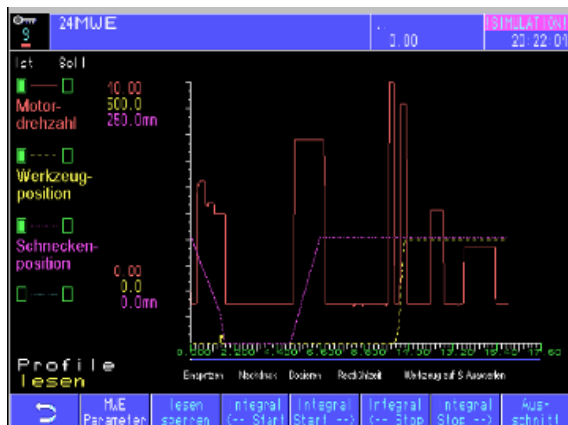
9 24MWE

. 0.00

SIMULATION 20:22:09

Ist Soll

Motordrehzahl
10.00
500.0
250.0mm

Werkzeugposition

Schneckenposition
0.00
0.0
0.0mm

0.000 2.250 4.450 6.650 8.850 11.05 13.25 15.45 17.60

Einspritzen Nachdruck Dosieren Restkühlzeit Werkzeug auf S Auswerfen

Profile lesen

MWE Parameter

lesen sperren

integral (-- Start

Integral Start -->

Integral (-- Stop

integral Stop -->

Ausschnitt